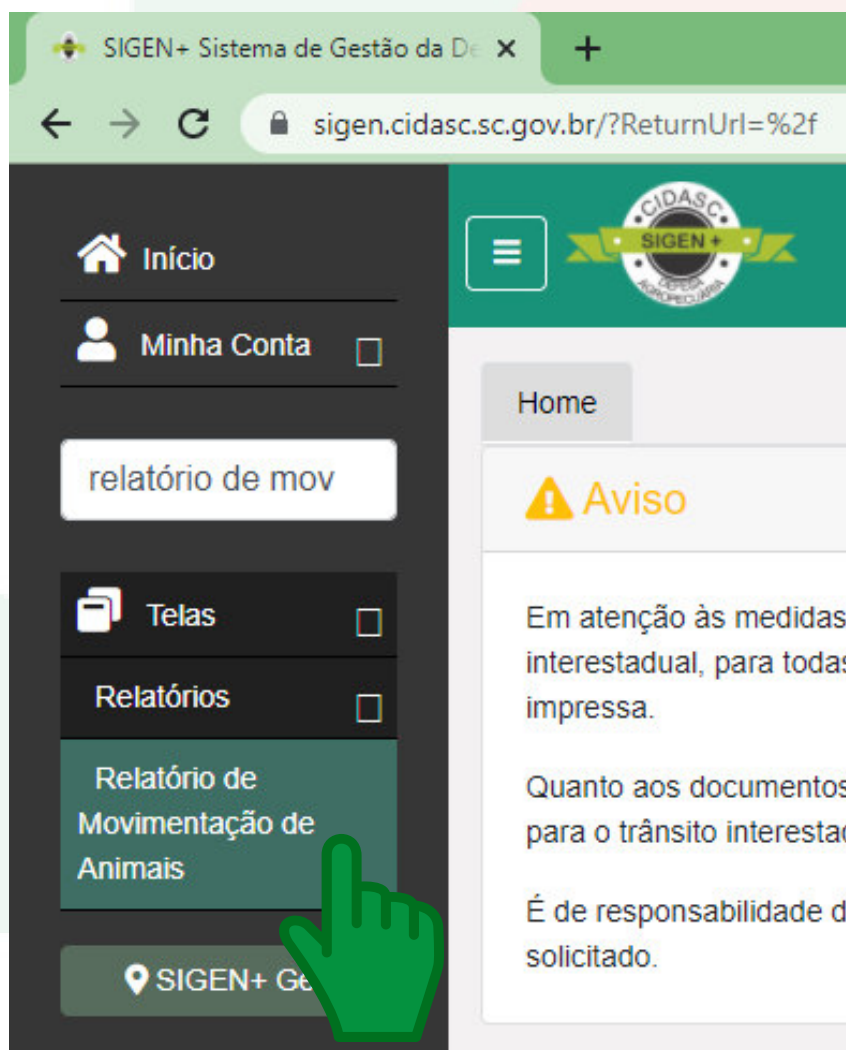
SIGEN+ Sistema de Gestão da De ×
+
sigen.cidasc.sc.gov.br/?ReturnUrl=%2f

Início
Minha Conta
relatório de mov
Telas
Relatórios
Relatório de Movimentação de Animais
SIGEN+ Ge

CIDASC
SIGEN+
DEFESA AGROPECUÁRIA

Home
Aviso

Em atenção às medidas
interestadual, para todas
impressa.

Quanto aos documentos
para o trânsito interestad

É de responsabilidade d
solicitado.